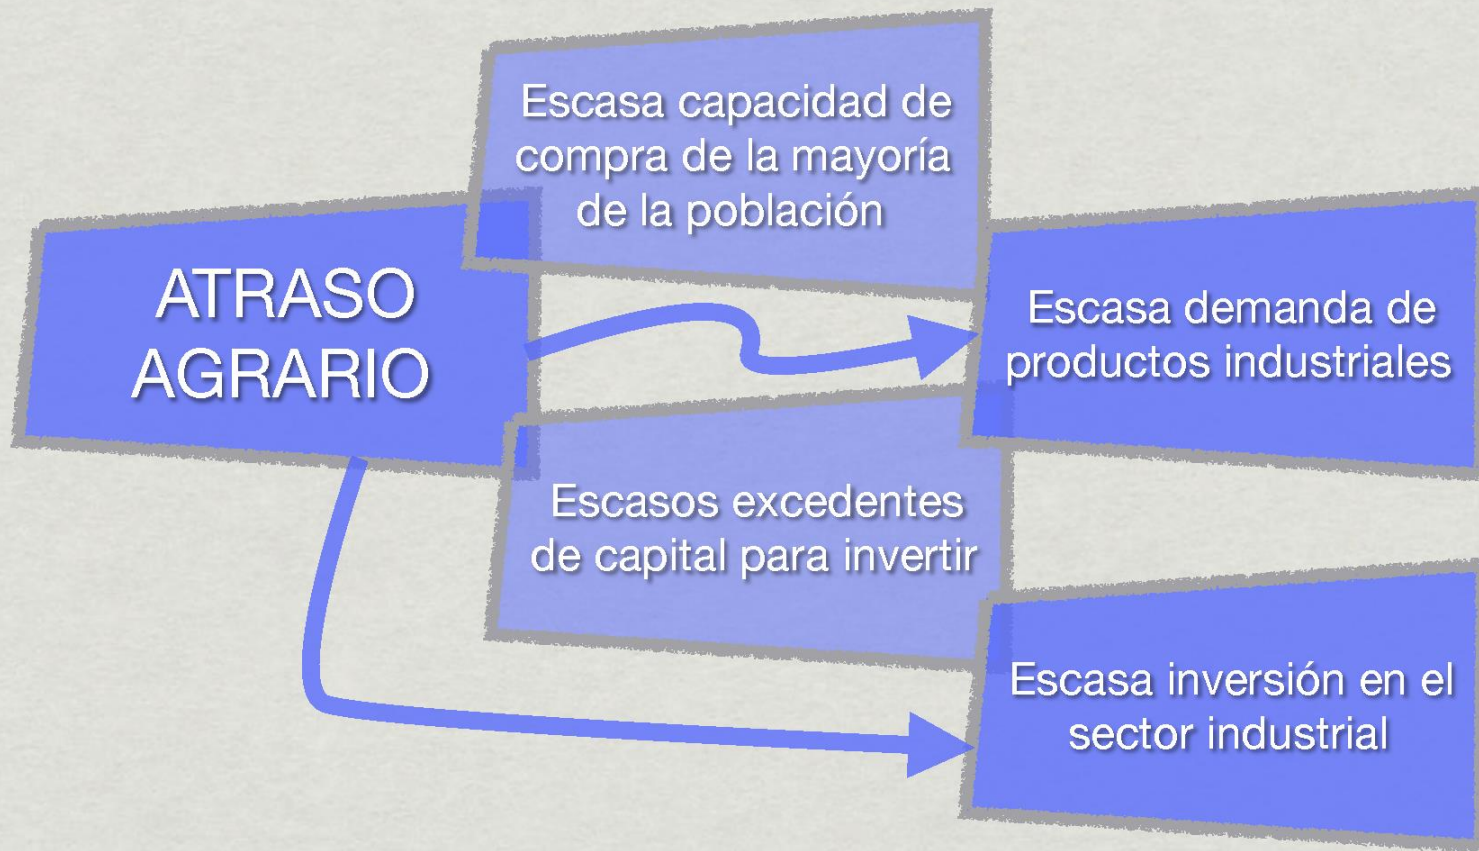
ATRASO AGRARIO

Escasa capacidad de compra de la mayoría de la población

Escasa demanda de productos industriales

Escasos excedentes de capital para invertir

Escasa inversión en el sector industrial